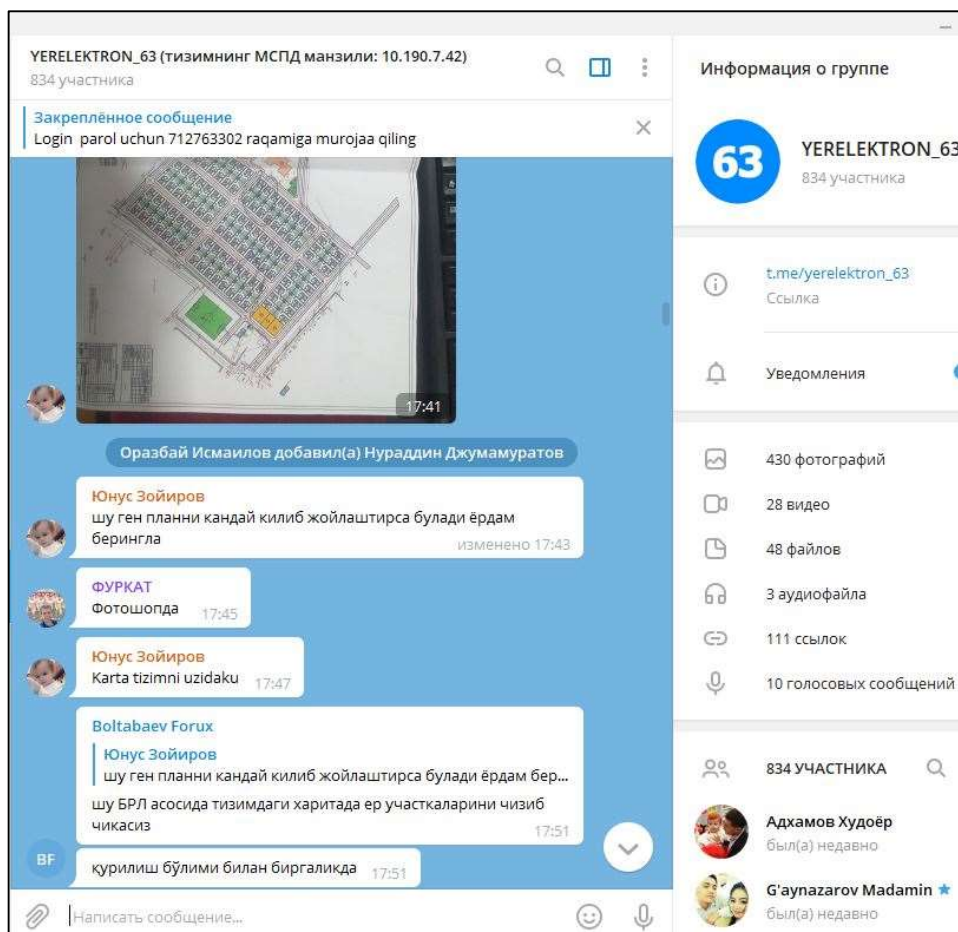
YERELEKTRON_63 (тизимнинг МСПД манзили: 10.190.7.42)
834 участника

Закреплённое сообщение
Login parol uchun 712763302 raqamiga murojaa qiling

17:41

Оразбай Исмаилов добавил(а) Нураддин Джумамуратов

Юнус Зойиров
шу ген планни кандай килиб жойлаштирса булади ёрдам берингла
изменено 17:43

ФУРКАТ
Фотошопда 17:45

Юнус Зойиров
Karta tizimni uzidaku 17:47

Boltabaev Forux
Юнус Зойиров
шу ген планни кандай килиб жойлаштирса булади ёрдам бер...
шу БРЛ асосида тизимдаги харитада ер участкаларини чизиб чикасиз
17:51

BF
қурилиш бўлими билан биргаликда 17:51

Написать сообщение...

Информация о группе

63
YERELEKTRON_63
834 участника

t.me/yerelektron_63
Ссылка

Уведомления

430 фотографий
28 видео
48 файлов
3 аудиофайла
111 ссылок
10 голосовых сообщений

834 УЧАСТНИКА

Адхамов Худоёр
был(а) недавно

G'aynazarov Madamin
был(а) недавно